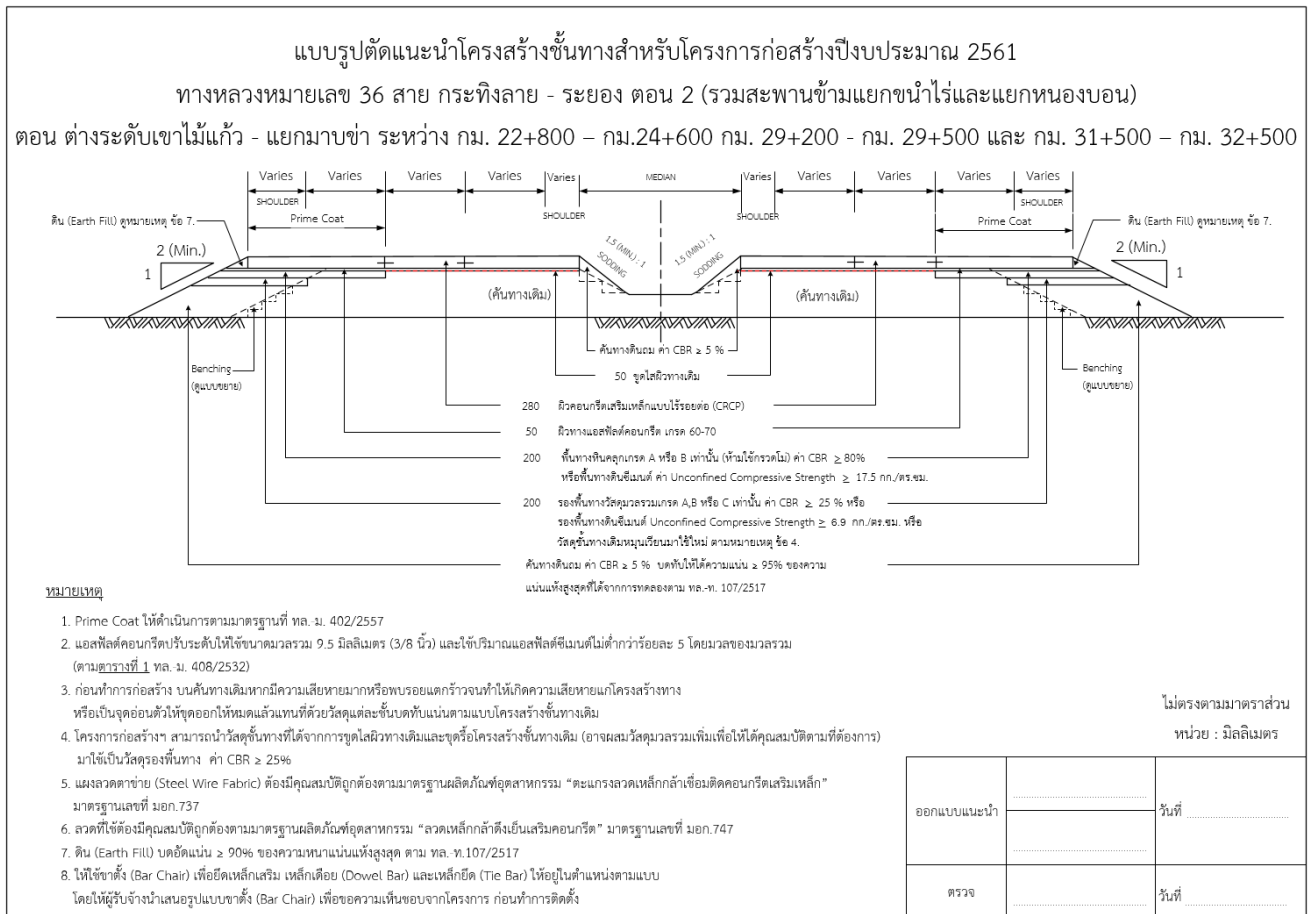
แบบรูปตัดแนะนำโครงสร้างชั้นทางสำหรับโครงการก่อสร้างปีงบประมาณ 2561
ทางหลวงหมายเลข 36 สาย กระทิงลาย - ระยอง ตอน 2 (รวมสะพานข้ามแยกขนำไร่และแยกหนองบอน)
ตอน ต่างระดับเขาไม้แก้ว - แยกมาบข่า ระหว่าง กม. 22+800 – กม.24+600 กม. 29+200 - กม. 29+500 และ กม. 31+500 – กม. 32+500

Varies Varies Varies Varies Varies MEDIAN Varies Varies Varies Varies Varies
SHOULDER SHOULDER SHOULDER SHOULDER
Prime Coat Prime Coat
ดิน (Earth Fill) ดูหมายเหตุ ข้อ 7. ดิน (Earth Fill) ดูหมายเหตุ ข้อ 7.
2 (Min.) 1 2 (Min.) 1
1.5 (MIN.) : 1 SODDING 1.5 (MIN.) : 1 SODDING
(คันทางเดิม) (คันทางเดิม)
คันทางดินถม ค่า CBR ≥ 5 %
Benching (ดูแบบขยาย) Benching (ดูแบบขยาย)
50 ขูดไสผิวทางเดิม
280 ผิวคอนกรีตเสริมเหล็กแบบไร้รอยต่อ (CRCP)
50 ผิวทางแอสฟัลต์คอนกรีต เกรด 60-70
200 พื้นทางหินคลุกเกรด A หรือ B เท่านั้น (ห้ามใช้กรวดโม่) ค่า CBR ≥ 80% หรือพื้นทางดินซีเมนต์ ค่า Unconfined Compressive Strength ≥ 17.5 กก./ตร.ซม.
200 รองพื้นทางวัสดุมวลรวมเกรด A,B หรือ C เท่านั้น ค่า CBR ≥ 25 % หรือ รองพื้นทางดินซีเมนต์ Unconfined Compressive Strength ≥ 6.9 กก./ตร.ซม. หรือ วัสดุชั้นทางเดิมหมุนเวียนมาใช้ใหม่ ตามหมายเหตุ ข้อ 4.
คันทางดินถม ค่า CBR ≥ 5 % บดทับให้ได้ความแน่น ≥ 95% ของความแน่นแห้งสูงสุดที่ได้จากการทดลองตาม ทล.-ท. 107/2517

หมายเหตุ
1. Prime Coat ให้ดำเนินการตามมาตรฐานที่ ทล. ม. 402/2557
2. แอสฟัลต์คอนกรีตปรับระดับให้ใช้ขนาดมวลรวม 9.5 มิลลิเมตร (3/8 นิ้ว) และใช้ปริมาณแอสฟัลต์ซีเมนต์ไม่ต่ำกว่าร้อยละ 5 โดยมวลของมวลรวม (ตามตารางที่ 1 ทล. ม. 408/2532)
3. ก่อนทำการก่อสร้าง บนคันทางเดิมหากมีความเสียหายมากหรือพบรอยแตกร้าวจนทำให้เกิดความเสียหายแก่โครงสร้างทาง หรือเป็นจุดอ่อนตัวให้ขุดออกให้หมดแล้วแทนที่ด้วยวัสดุแต่ละชั้นบดทับแน่นตามแบบโครงสร้างชั้นทางเดิม
4. โครงการก่อสร้างฯ สามารถนำวัสดุชั้นทางที่ได้จากการขูดไสผิวทางเดิมและขุดรื้อโครงสร้างชั้นทางเดิม (อาจผสมวัสดุมวลรวมเพิ่มเพื่อให้ได้คุณสมบัติตามที่ต้องการ) มาใช้เป็นวัสดุรองพื้นทาง ค่า CBR ≥ 25%
5. แผงลวดตาข่าย (Steel Wire Fabric) ต้องมีคุณสมบัติถูกต้องตามมาตรฐานผลิตภัณฑ์อุตสาหกรรม "ตะแกรงลวดเหล็กกล้าเชื่อมติดคอนกรีตเสริมเหล็ก" มาตรฐานเลขที่ มอก.737
6. ลวดที่ใช้ต้องมีคุณสมบัติถูกต้องตามมาตรฐานผลิตภัณฑ์อุตสาหกรรม "ลวดเหล็กกล้าดึงเย็นเสริมคอนกรีต" มาตรฐานเลขที่ มอก.747
7. ดิน (Earth Fill) บดอัดแน่น ≥ 90% ของความหนาแน่นแห้งสูงสุด ตาม ทล.-ท.107/2517
8. ให้ใช้ขาตั้ง (Bar Chair) เพื่อยึดเหล็กเสริม เหล็กเดือย (Dowel Bar) และเหล็กยึด (Tie Bar) ให้อยู่ในตำแหน่งตามแบบ โดยให้ผู้รับจ้างนำเสนอรูปแบบขาตั้ง (Bar Chair) เพื่อขอความเห็นชอบจากโครงการ ก่อนทำการติดตั้ง

ไม่ตรงตามมาตราส่วน
หน่วย : มิลลิเมตร

| ออกแบบแนะนำ | | วันที่ |
|---|---|---|
| ตรวจ | | วันที่ |